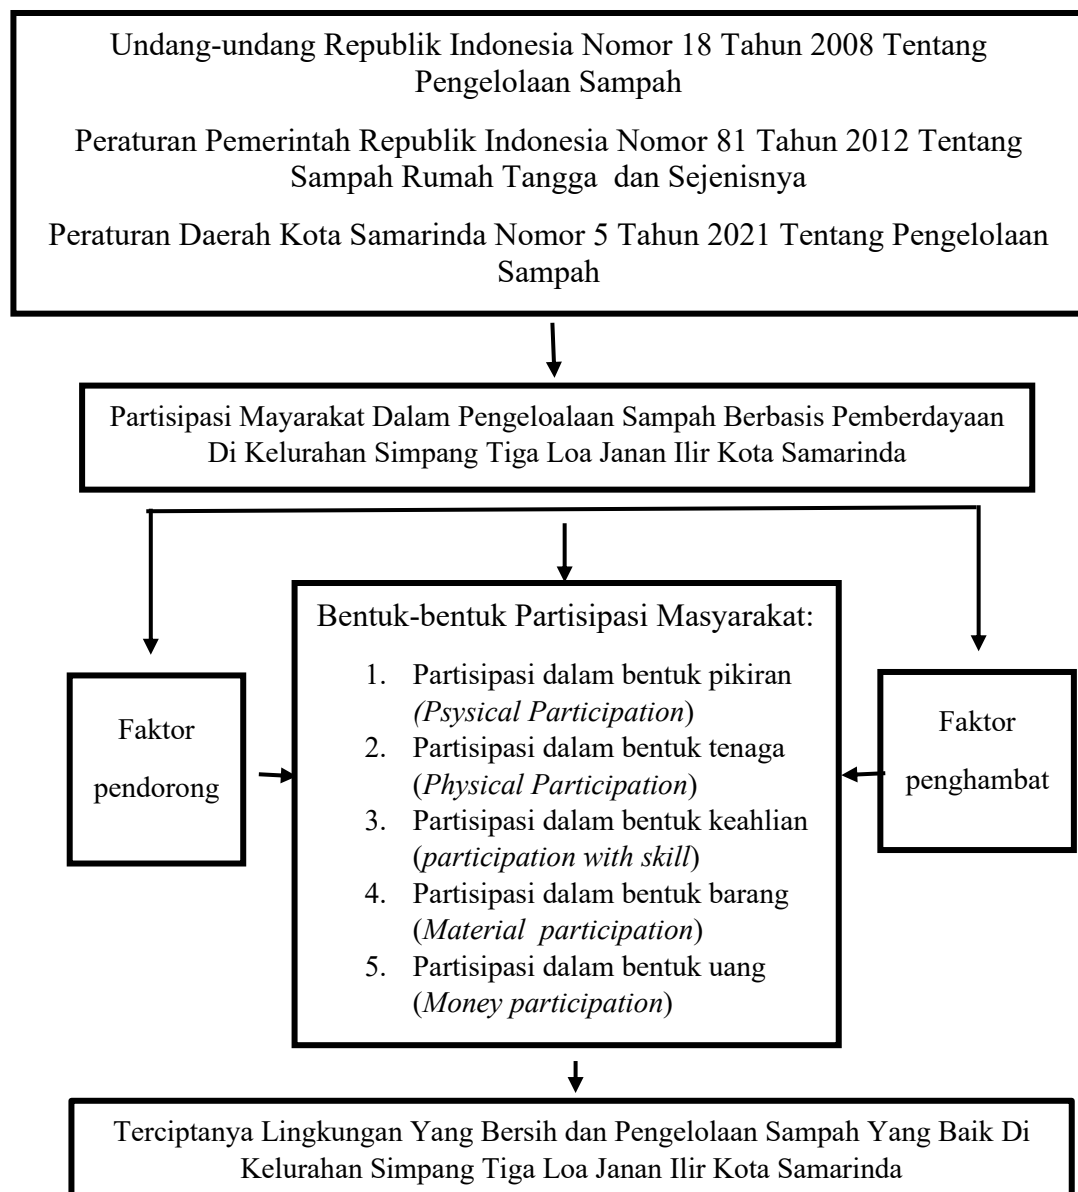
Undang-undang Republik Indonesia Nomor 18 Tahun 2008 Tentang Pengelolaan Sampah

Peraturan Pemerintah Republik Indonesia Nomor 81 Tahun 2012 Tentang Sampah Rumah Tangga dan Sejenisnya

Peraturan Daerah Kota Samarinda Nomor 5 Tahun 2021 Tentang Pengelolaan Sampah

Partisipasi Mayarakat Dalam Pengeloalaan Sampah Berbasis Pemberdayaan Di Kelurahan Simpang Tiga Loa Janan Ilir Kota Samarinda

Faktor pendorong

Bentuk-bentuk Partisipasi Masyarakat:
1. Partisipasi dalam bentuk pikiran (Psysical Participation)
2. Partisipasi dalam bentuk tenaga (Physical Participation)
3. Partisipasi dalam bentuk keahlian (participation with skill)
4. Partisipasi dalam bentuk barang (Material participation)
5. Partisipasi dalam bentuk uang (Money participation)

Faktor penghambat

Terciptanya Lingkungan Yang Bersih dan Pengelolaan Sampah Yang Baik Di Kelurahan Simpang Tiga Loa Janan Ilir Kota Samarinda